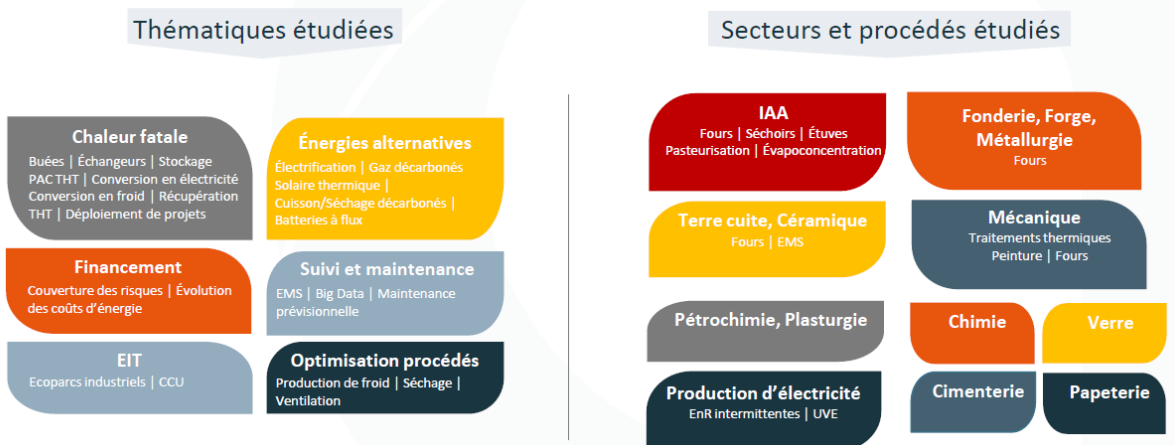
Thématiques étudiées

Chaleur fatale
Buées | Échangeurs | Stockage PAC THT | Conversion en électricité Conversion en froid | Récupération THT | Déploiement de projets

Énergies alternatives
Électrification | Gaz décarbonés Solaire thermique | Cuisson/Séchage décarbonés | Batteries à flux

Financement
Couverture des risques | Évolution des coûts d'énergie

Suivi et maintenance
EMS | Big Data | Maintenance prévisionnelle

EIT
Ecoparcs industriels | CCU

Optimisation procédés
Production de froid | Séchage | Ventilation

Secteurs et procédés étudiés

IAA
Fours | Séchoirs | Étuves Pasteurisation | Évapoconcentration

Fonderie, Forge, Métallurgie
Fours

Terre cuite, Céramique
Fours | EMS

Mécanique
Traitements thermiques Peinture | Fours

Pétrochimie, Plasturgie

Chimie

Verre

Production d'électricité
EnR intermittentes | UVE

Cimenterie

Papeterie